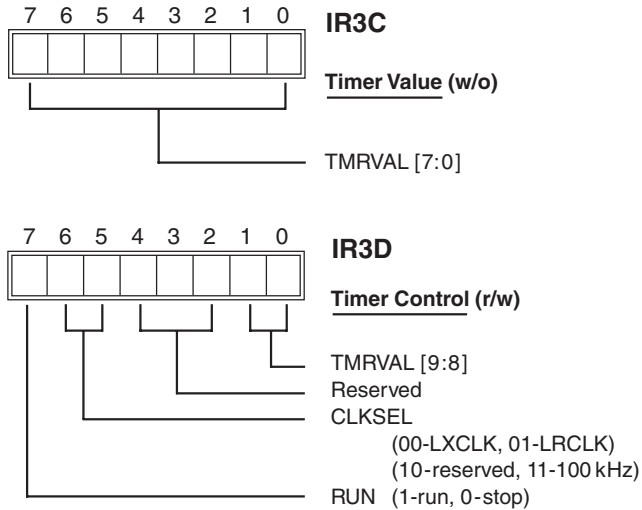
7 6 5 4 3 2 1 0

IR3C

Timer Value (w/o)

TMRVAL [7:0]

7 6 5 4 3 2 1 0

IR3D

Timer Control (r/w)

TMRVAL [9:8]

Reserved

CLKSEL

(00-LXCLK, 01-LRCLK)

(10-reserved, 11-100 kHz)

RUN (1-run, 0-stop)